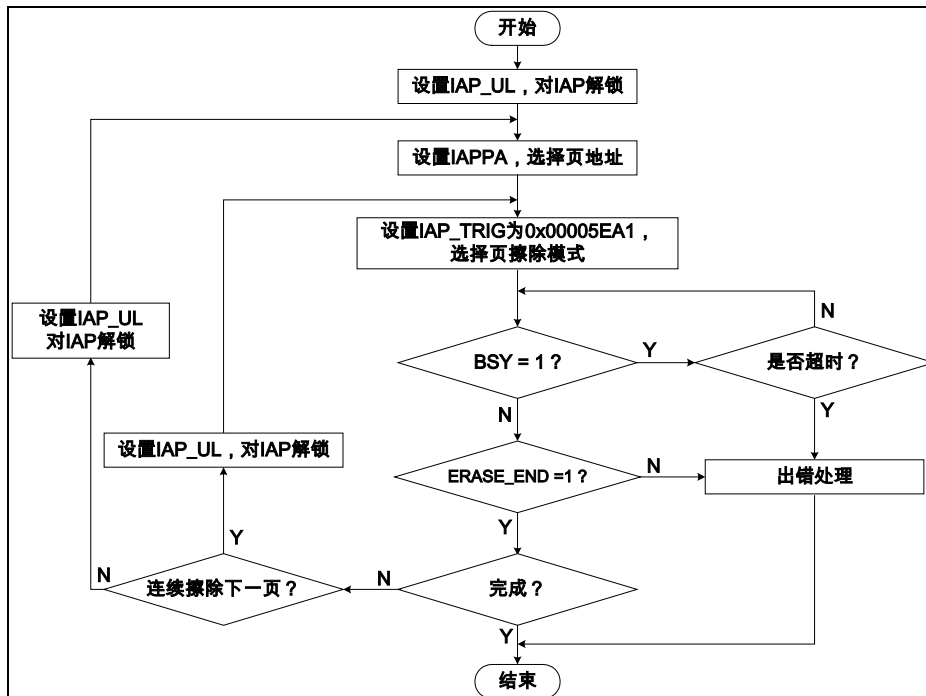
开始

设置IAP_UL，对IAP解锁

设置IAPPA，选择页地址

设置IAP_TRIG为0x00005EA1，选择页擦除模式

N

BSY = 1？

Y

是否超时？

Y

N

设置IAP_UL 对IAP解锁

设置IAP_UL，对IAP解锁

ERASE_END =1？

N

出错处理

Y

Y

N

连续擦除下一页？

N

完成？

Y

结束